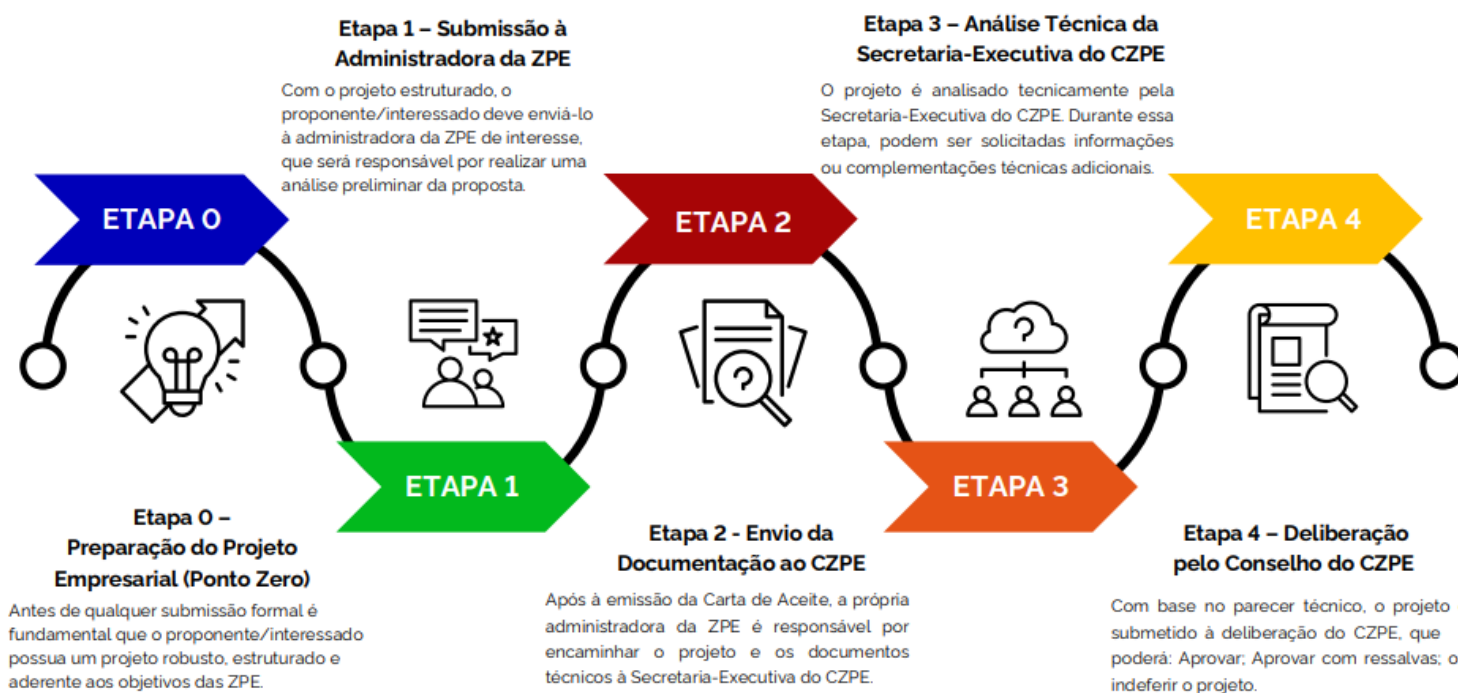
Etapa 1 – Submissão à Administradora da ZPE

Com o projeto estruturado, o proponente/interessado deve enviá-lo à administradora da ZPE de interesse, que será responsável por realizar uma análise preliminar da proposta.

Etapa 3 – Análise Técnica da Secretaria-Executiva do CZPE

O projeto é analisado tecnicamente pela Secretaria-Executiva do CZPE. Durante essa etapa, podem ser solicitadas informações ou complementações técnicas adicionais.

ETAPA 0

ETAPA 2

ETAPA 4

ETAPA 1

ETAPA 3

Etapa 0 – Preparação do Projeto Empresarial (Ponto Zero)

Antes de qualquer submissão formal é fundamental que o proponente/interessado possua um projeto robusto, estruturado e aderente aos objetivos das ZPE.

Etapa 2 - Envio da Documentação ao CZPE

Após à emissão da Carta de Aceite, a própria administradora da ZPE é responsável por encaminhar o projeto e os documentos técnicos à Secretaria-Executiva do CZPE.

Etapa 4 – Deliberação pelo Conselho do CZPE

Com base no parecer técnico, o projeto submetido à deliberação do CZPE, que poderá: Aprovar; Aprovar com ressalvas; o indeferir o projeto.